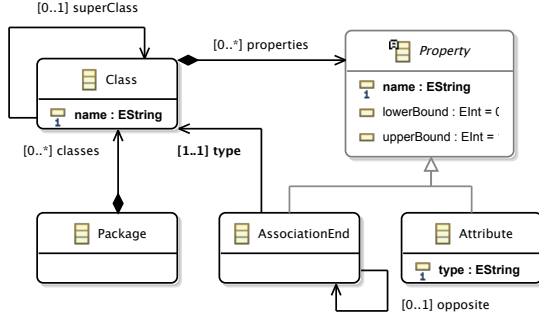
[0..1] superClass

Class

name : EString

[0..*] properties

Property

name : EString

lowerBound : EInt = 0

upperBound : EInt = 

[0..*] classes

[1..1] type

Package

AssociationEnd

Attribute

type : EString

[0..1] opposite